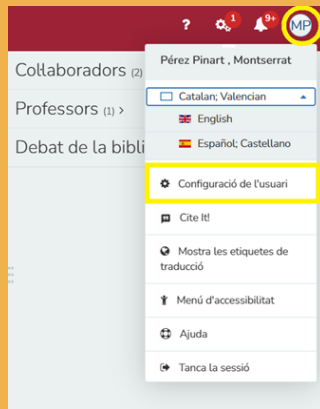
? 1 9+ MP

Collaboradors (2)

Professors (1) ›

Debat de la bibli

Pérez Pinart , Montserrat

Catalan; Valencian

English

Español; Castellano

Configuració de l'usuari

Cite It!

Mostra les etiquetes de traducció

Menú d'accessibilitat

Ajuda

Tanca la sessió